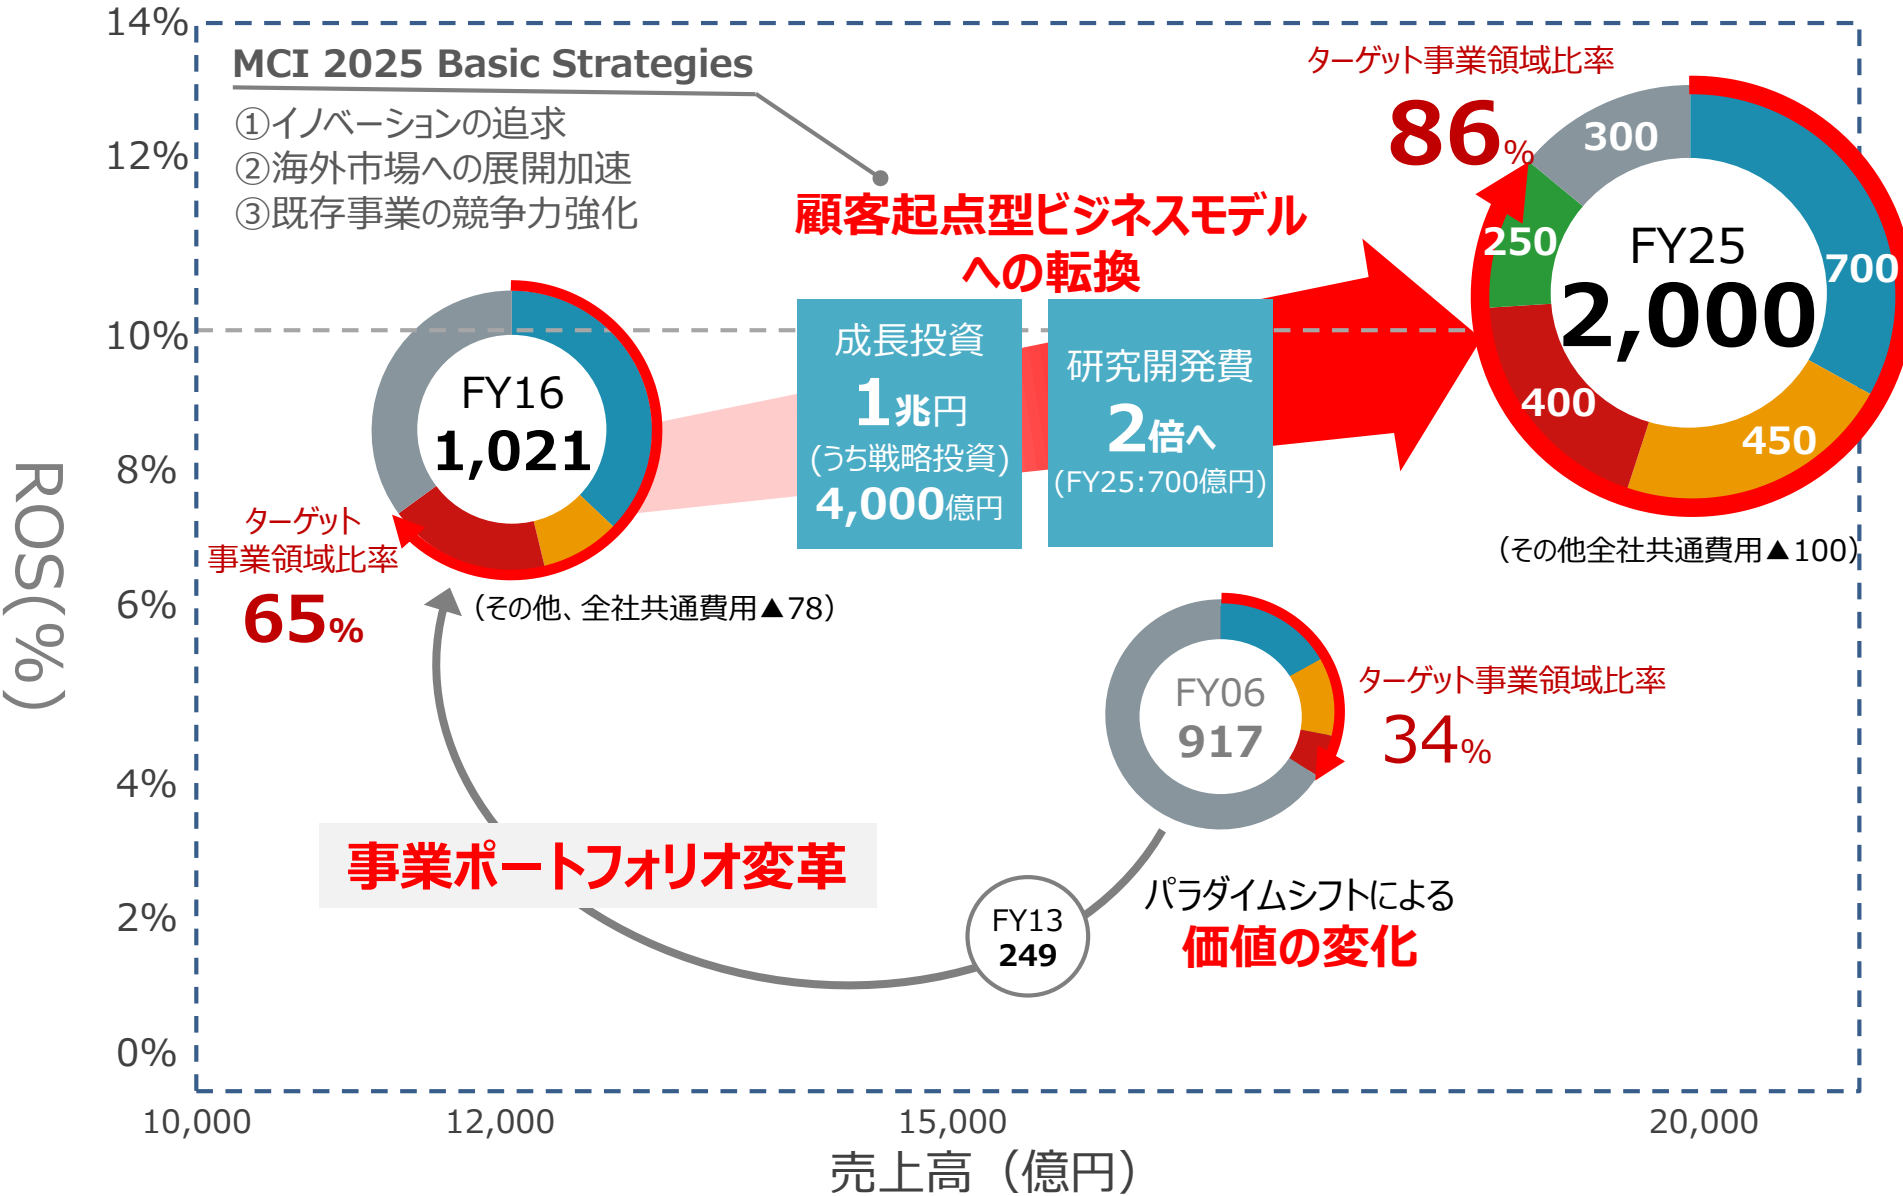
14%
12%
10%
8%
6%
4%
2%
0%
ROS(%)

MCI 2025 Basic Strategies
①イノベーションの追求
②海外市場への展開加速
③既存事業の競争力強化

顧客起点型ビジネスモデルへの転換

ターゲット事業領域比率
86%

300
250
700
400
450
FY25
2,000
(その他全社共通費用▲100)

FY16
1,021
ターゲット事業領域比率
65%
(その他、全社共通費用▲78)

成長投資
1兆円
(うち戦略投資)
4,000億円

研究開発費
2倍へ
(FY25:700億円)

FY06
917
ターゲット事業領域比率
34%

事業ポートフォリオ変革

FY13
249

パラダイムシフトによる
価値の変化

10,000
12,000
15,000
20,000
売上高(億円)